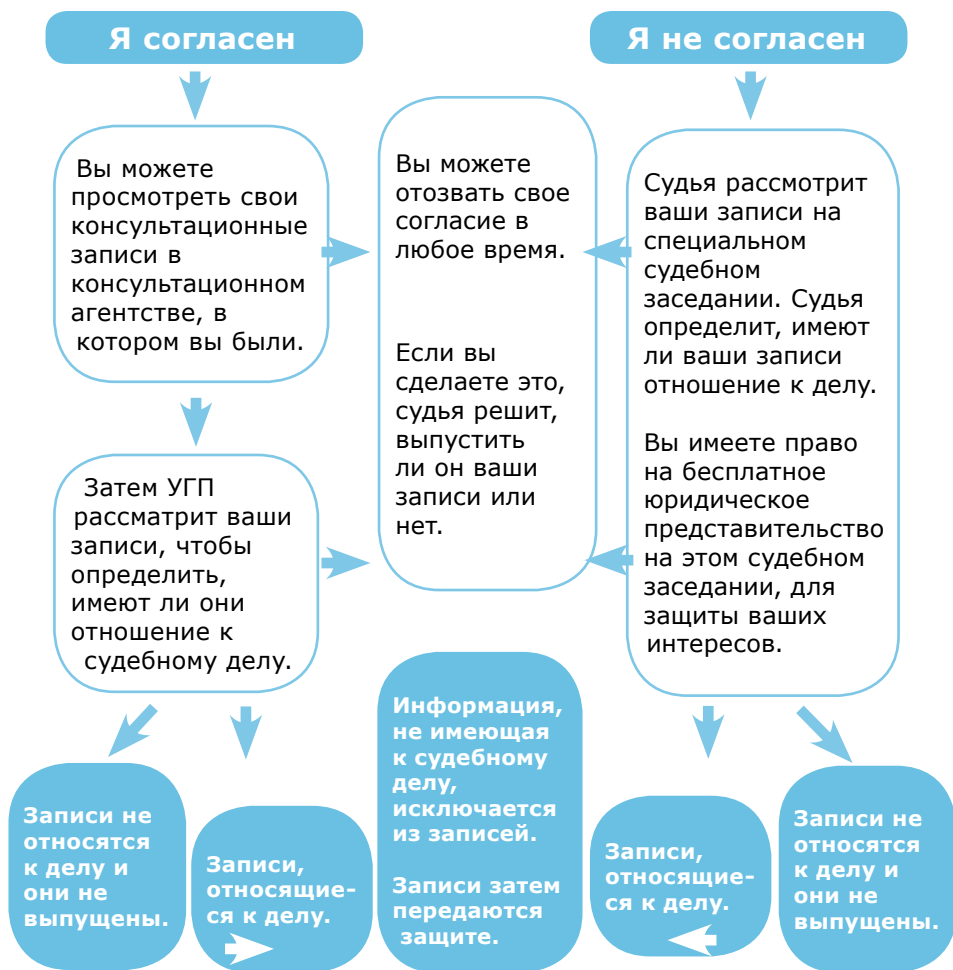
Я согласен

Я не согласен

Вы можете просмотреть свои консультационные записи в консультационном агентстве, в котором вы были.

Затем УГП рассматрит ваши записи, чтобы определить, имеют ли они отношение к судебному делу.

Вы можете отозвать свое согласие в любое время.

Если вы сделаете это, судья решит, выпустить ли он ваши записи или нет.

Судья рассмотрит ваши записи на специальном судебном заседании. Судья определит, имеют ли ваши записи отношение к делу.

Вы имеете право на бесплатное юридическое представительство на этом судебном заседании, для защиты ваших интересов.

Записи не относятся к делу и они не выпущены.

Записи, относящиеся к делу.

Информация, не имеющая к судебному делу, исключается из записей.

Записи затем передаются защите.

Записи, относящиеся к делу.

Записи не относятся к делу и они не выпущены.